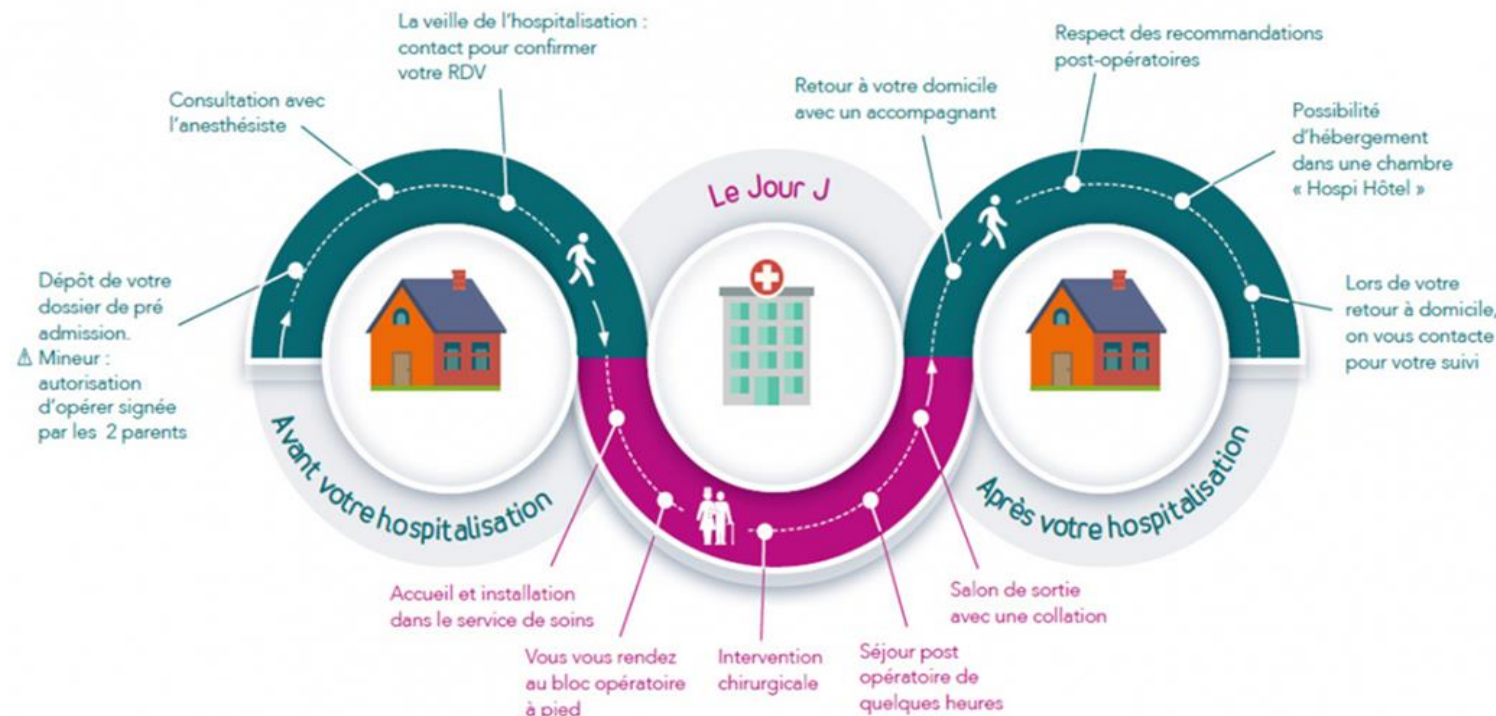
Dépôt de votre dossier de pré admission.
⚠ Mineur : autorisation d'opérer signée par les 2 parents

Consultation avec l'anesthésiste

La veille de l'hospitalisation : contact pour confirmer votre RDV

Avant votre hospitalisation

Le Jour J

Accueil et installation dans le service de soins

Vous vous rendez au bloc opératoire à pied

Intervention chirurgicale

Séjour post opératoire de quelques heures

Salon de sortie avec une collation

Retour à votre domicile avec un accompagnant

Respect des recommandations post-opératoires

Possibilité d'hébergement dans une chambre « Hospi Hôtel »

Lors de votre retour à domicile, on vous contacte pour votre suivi

Après votre hospitalisation